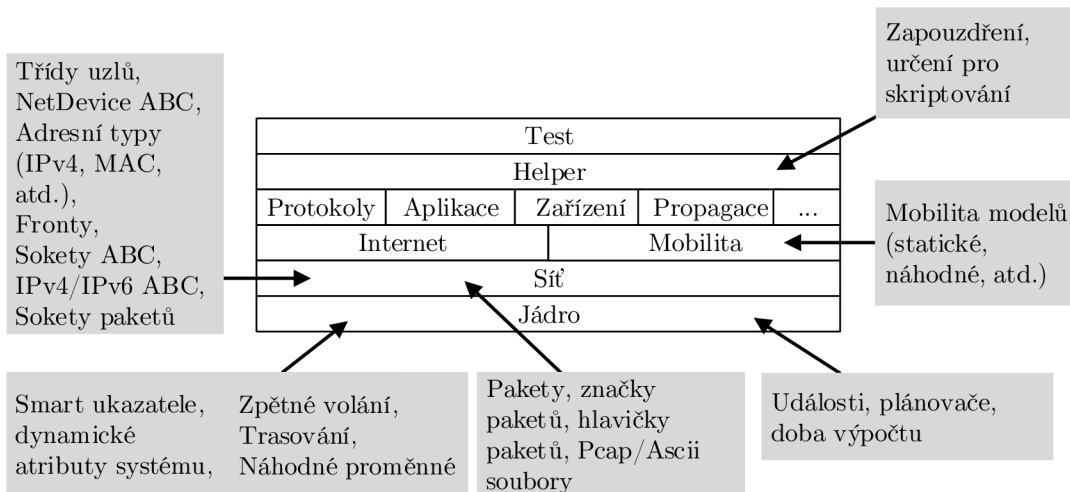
Zapouzdření, určení pro skriptování

Třídy uzlů, NetDevice ABC, Adresní typy (IPv4, MAC, atd.), Fronty, Sokety ABC, IPv4/IPv6 ABC, Sokety paketů

| Test | | | | |
|---|---|---|---|---|
| Helper | | | | |
| Protokoly | Aplikace | Zařízení | Propagace | ... |
| Internet | | Mobilita | | |
| Síť | | | | |
| Jádro | | | | |

Mobilita modelů (statické, náhodné, atd.)

Smart ukazatele, dynamické atributy systému,

Zpětné volání, Trasování, Náhodné proměnné

Pakety, značky paketů, hlavičky paketů, Pcap/Ascii soubory

Události, plánovače, doba výpočtu